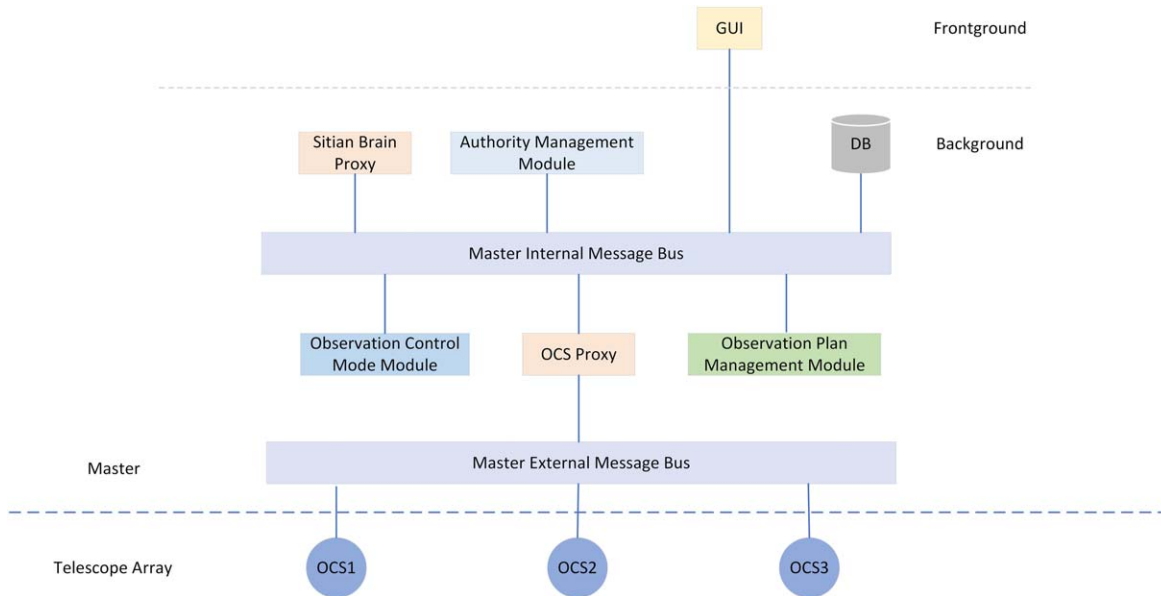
GUI

Frontground

Sitian Brain Proxy

Authority Management Module

DB

Background

Master Internal Message Bus

Observation Control Mode Module

OCS Proxy

Observation Plan Management Module

Master

Master External Message Bus

Telescope Array

OCS1

OCS2

OCS3